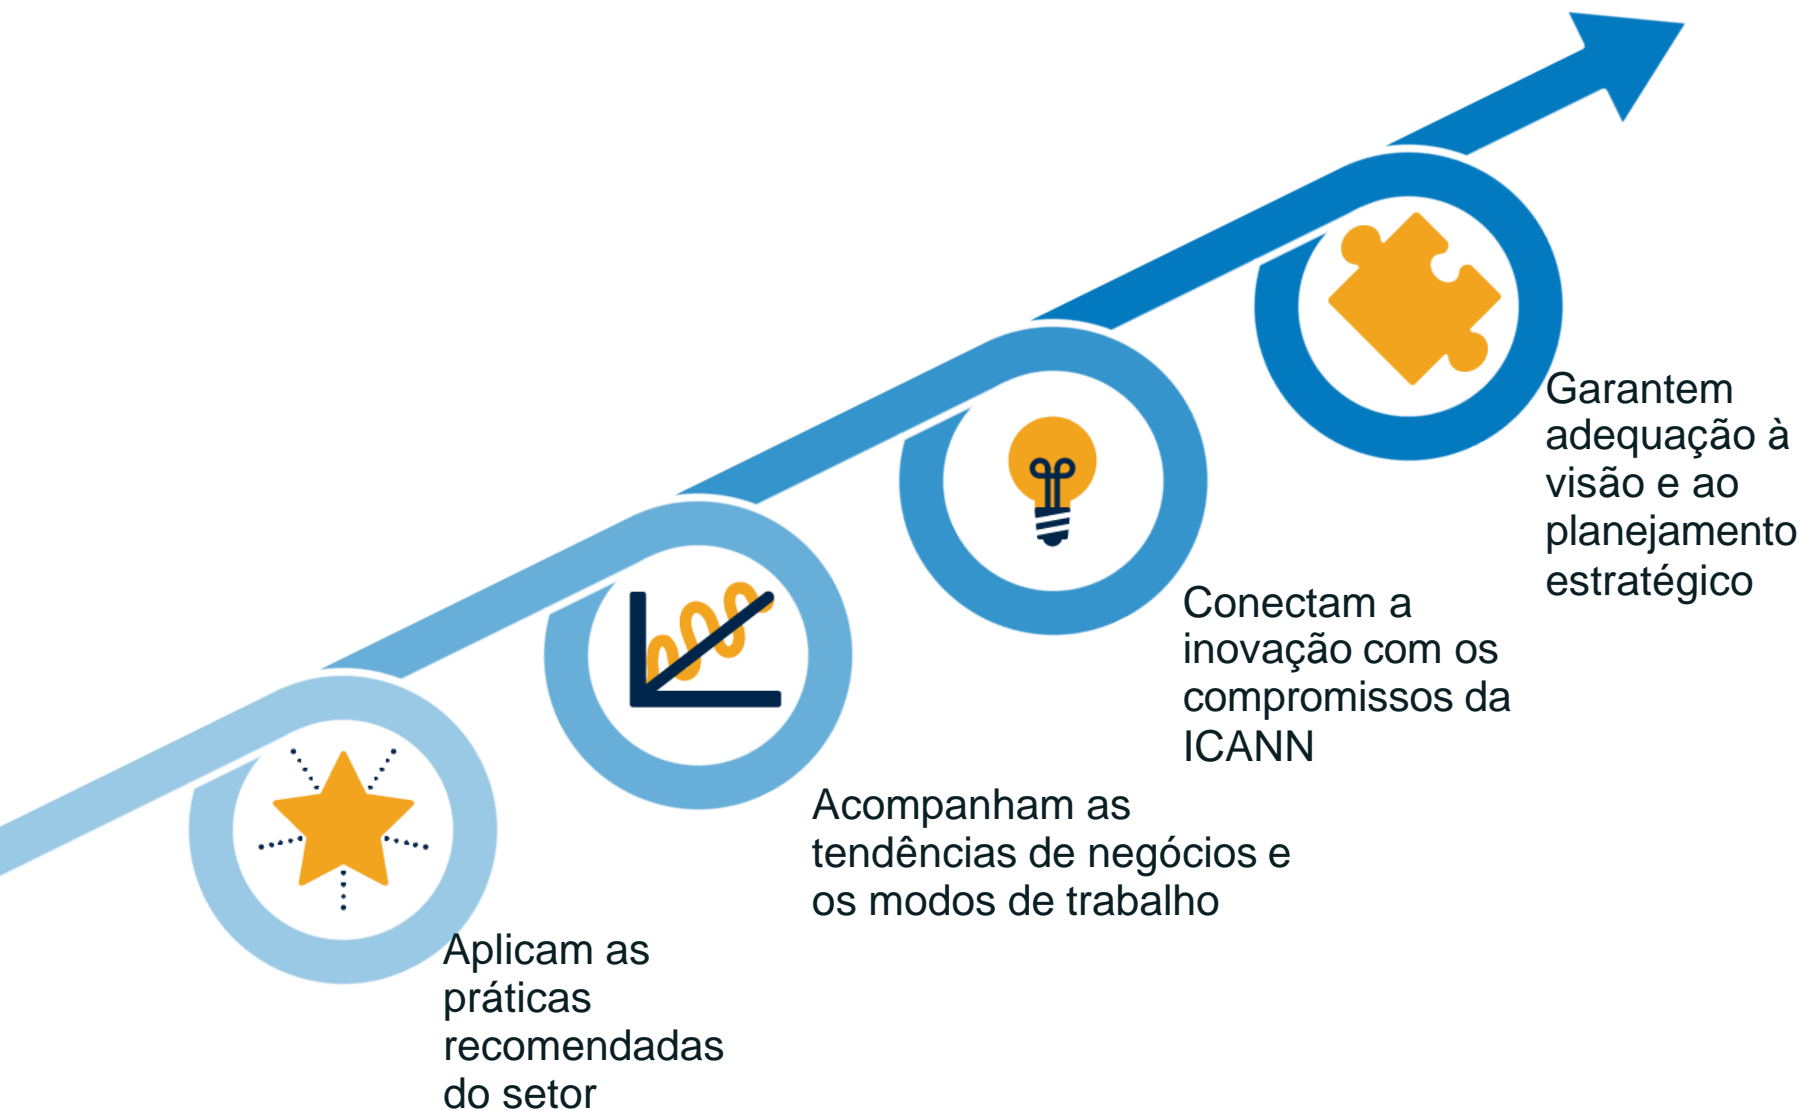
Aplicam as práticas recomendadas do setor

Acompanham as tendências de negócios e os modos de trabalho

Conectam a inovação com os compromissos da ICANN

Garantem adequação à visão e ao planejamento estratégico